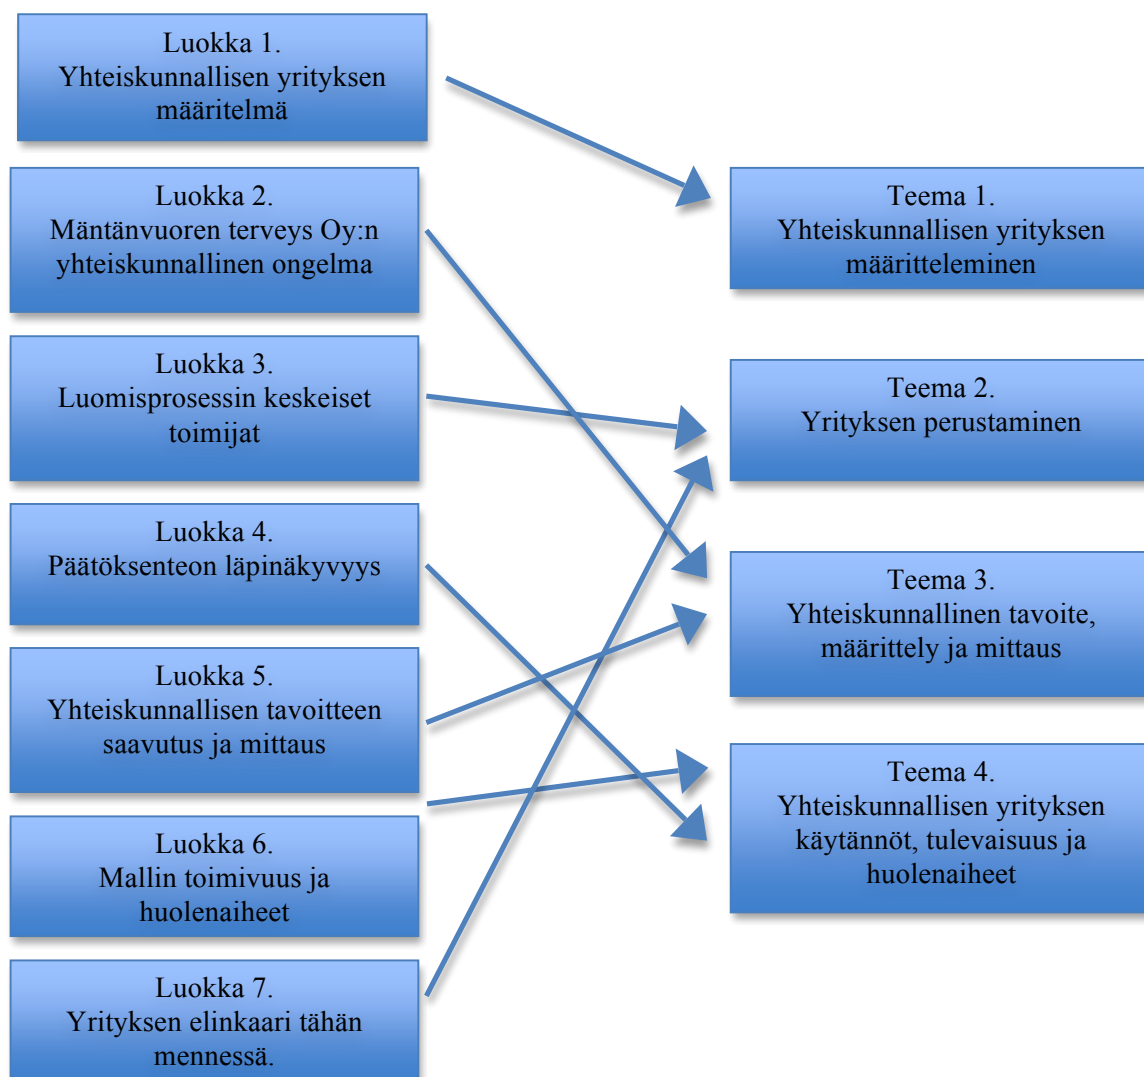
Luokka 1.
Yhteiskunnallisen yrityksen määritelmä

Luokka 2.
Mäntänvuoren terveys Oy:n yhteiskunnallinen ongelma

Luokka 3.
Luomisprosessin keskeiset toimijat

Luokka 4.
Päätöksenteon läpinäkyvyys

Luokka 5.
Yhteiskunnallisen tavoitteen saavutus ja mittaus

Luokka 6.
Mallin toimivuus ja huolenaiheet

Luokka 7.
Yrityksen elinkaari tähän mennessä.

Teema 1.
Yhteiskunnallisen yrityksen määritteleminen

Teema 2.
Yrityksen perustaminen

Teema 3.
Yhteiskunnallinen tavoite, määrittely ja mittaus

Teema 4.
Yhteiskunnallisen yrityksen käytännöt, tulevaisuus ja huolenaiheet